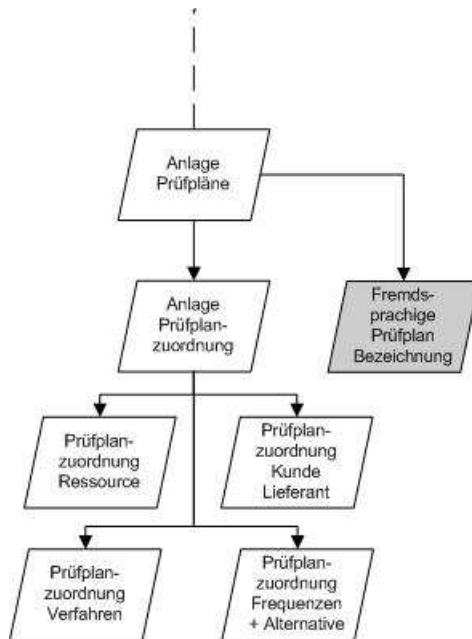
Anlage Prüfpläne

Fremdsprachige Prüfplan Bezeichnung

Anlage Prüfplanzuordnung

Prüfplanzuordnung Ressource

Prüfplanzuordnung Kunde Lieferant

Prüfplanzuordnung Verfahren

Prüfplanzuordnung Frequenzen + Alternative